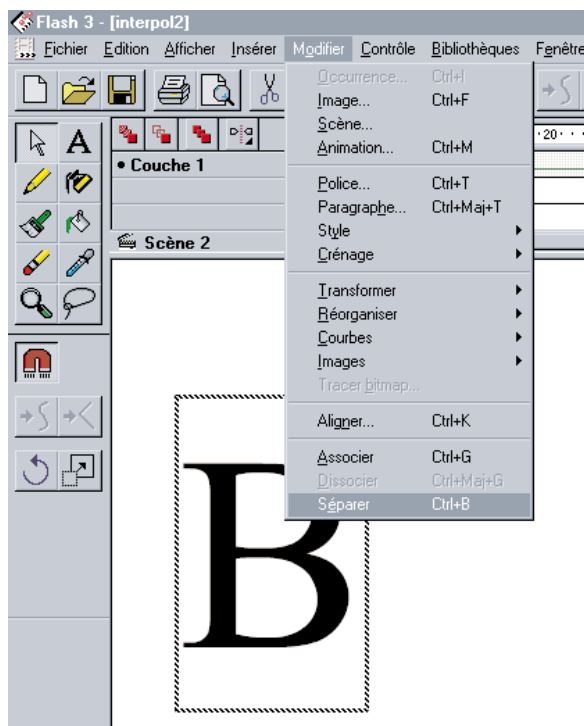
Flash 3 - [interpol2]

Fichier Edition Afficher Insérer Modifier Contrôle Bibliothèques Fenêtre

• Couche 1

Scène 2

20

Occurrence... Ctrl+I
Image... Ctrl+F
Scène...
Animation... Ctrl+M
Police... Ctrl+T
Paragraphe... Ctrl+Maj+T
Style
Crénage
Transformer
Réorganiser
Courbes
Images
Tracer bitmap...
Aligner... Ctrl+K
Associer Ctrl+G
Dissocier Ctrl+Maj+G
Séparer Ctrl+B

B